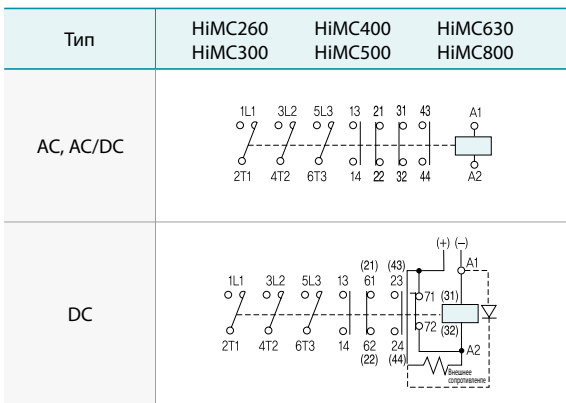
| Тип | HiMC260 HiMC300 | HiMC400 HiMC500 | HiMC630 HiMC800 |
|---|---|---|---|
| AC, AC/DC | 1L1 3L2 5L3 13 21 31 43 A1<br>2T1 4T2 6T3 14 22 32 44 A2 | | |
| DC | (+) (–)<br>(21) (43)<br>1L1 3L2 5L3 13 61 23 A1<br>71 (31)<br>72 (32)<br>2T1 4T2 6T3 14 62 24 A2<br>(22) (44)<br>Внешнее сопротивление | | |